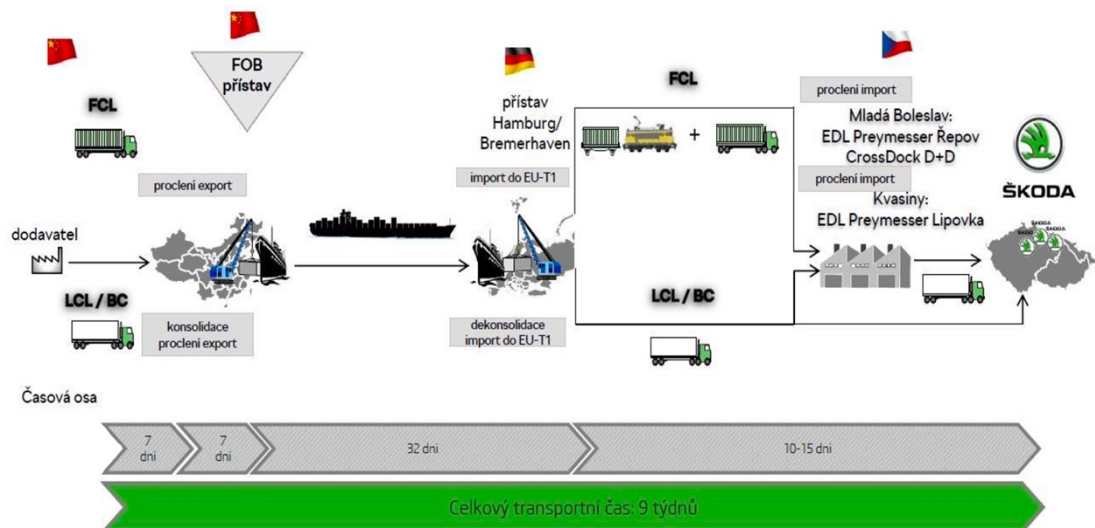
FOB přístav

FCL

proclení export

dodavatel

LCL / BC

konsolidace proclení export

přístav Hamburg/ Bremerhaven

import do EU-T1

dekonsolidace import do EU-T1

FCL

+

LCL / BC

proclení import

Mladá Boleslav: EDL Preymesser Řepov CrossDock D+D

proclení import

Kvasiny: EDL Preymesser Lipovka

ŠKODA

ŠKODA

ŠKODA

ŠKODA

Časová osa

7 dní

7 dní

32 dní

10-15 dní

Celkový transportní čas: 9 týdnů